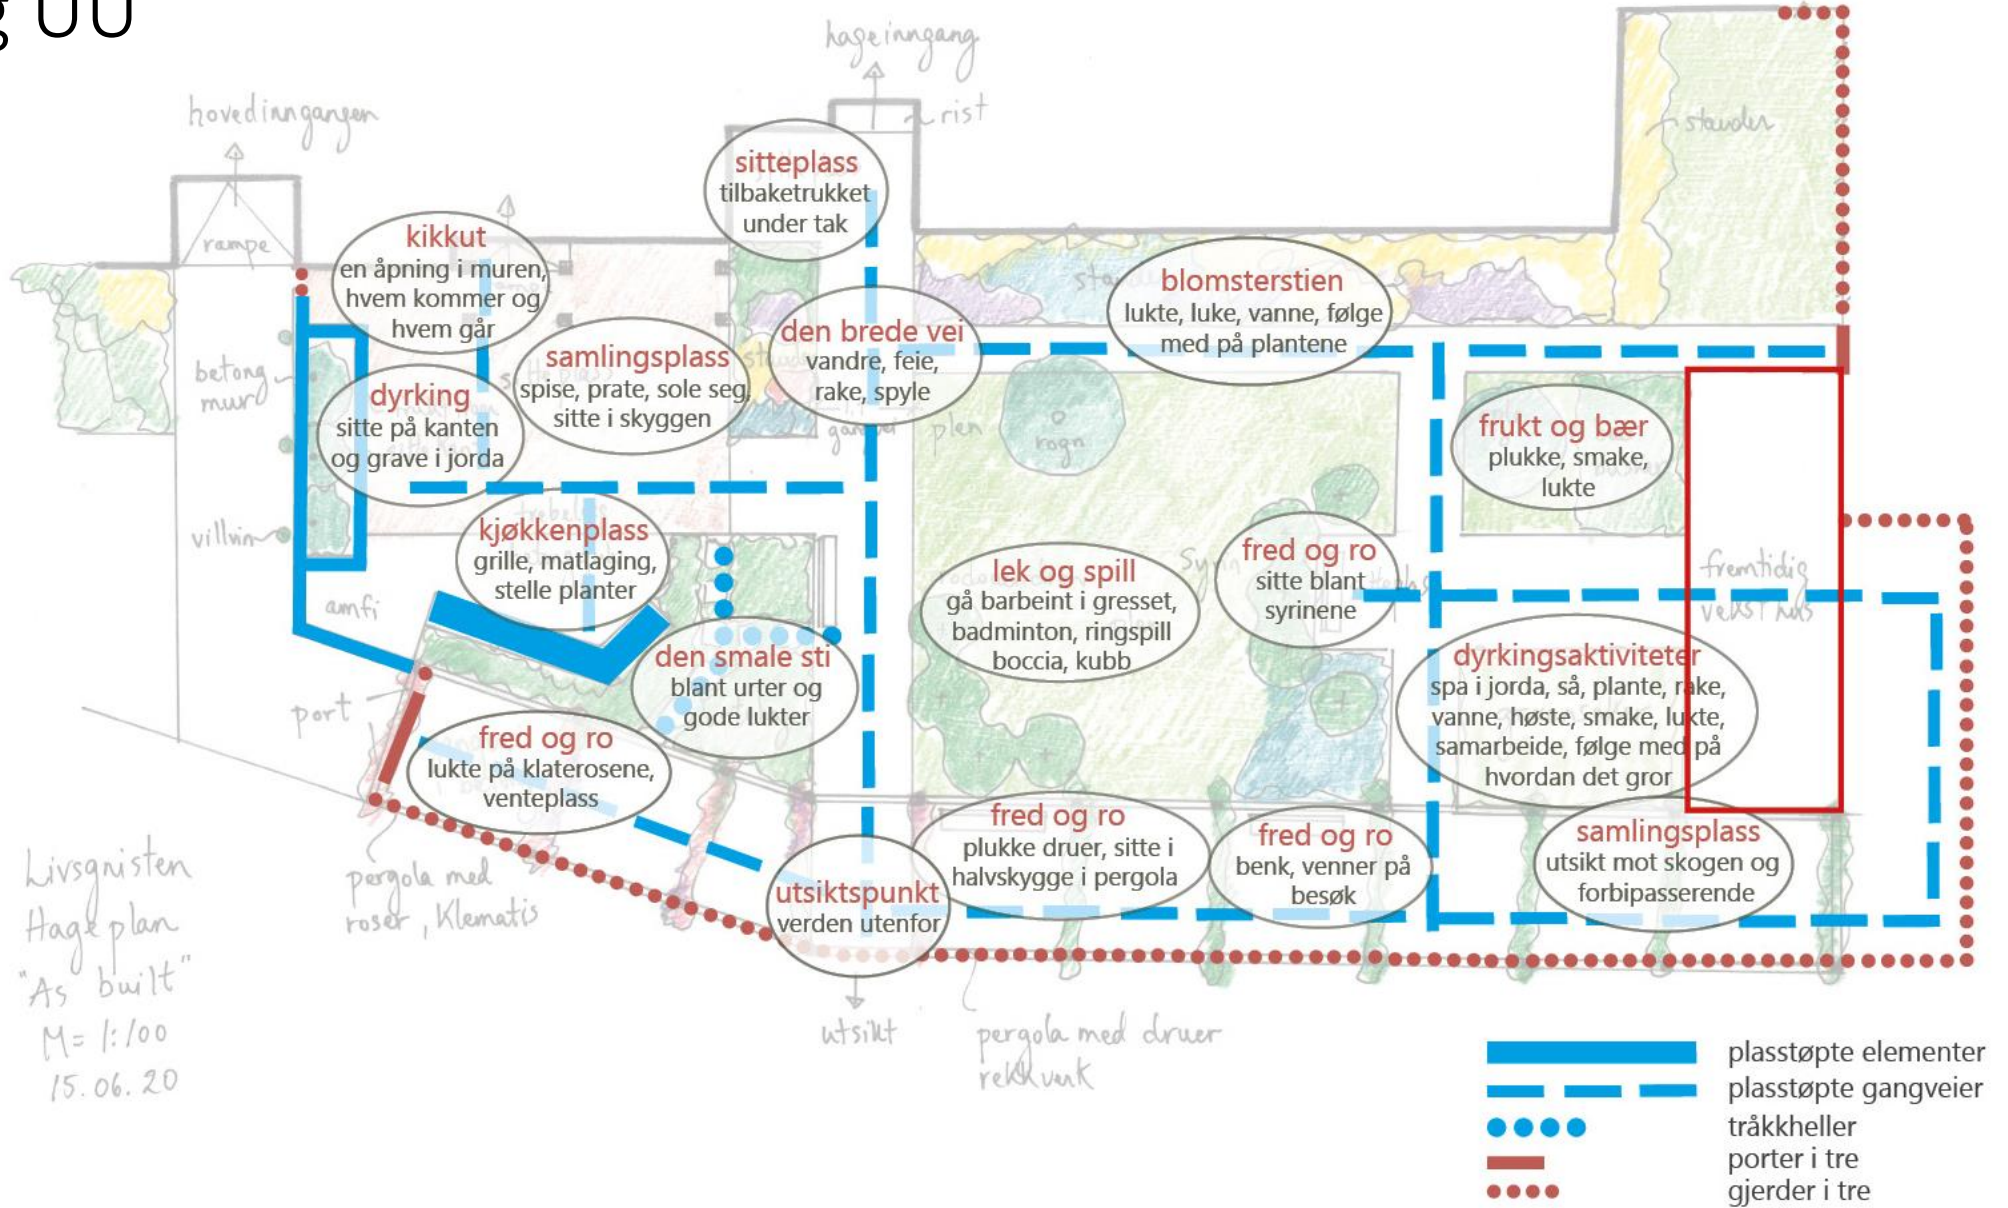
g UU

hageinngang

rist

hovedinngangen

stauder

rampe

sitteplass
tilbaketrukket under tak

kikkut
en åpning i muren, hvem kommer og hvem går

blomsterstien
lukte, luke, vanne, følge med på plantene

samlingsplass
spise, prate, sole seg, sitte i skyggen

den brede vei
vandre, feie, rake, spyle

betong mur

dyrking
sitte på kanten og grave i jorda

plen

rogn

frukt og bær
plukke, smake, lukte

villvin

kjøkkenplass
grille, matlaging, stelle planter

fred og ro
sitte blant syrinene

lek og spill
gå barbeint i gresset, badminton, ringspill boccia, kubb

fremtidig veksthus

amfi

den smale sti
blant urter og gode lukter

dyrkingsaktiviteter
spa i jorda, så, plante, rake, vanne, høste, smake, lukte, samarbeide, følge med på hvordan det gror

port

fred og ro
lukte på klaterosene, venteplass

fred og ro
plukke druer, sitte i halvskygge i pergola

fred og ro
benk, venner på besøk

samlingsplass
utsikt mot skogen og forbipasserende

Livsgnisten
Hageplan
"As built"
M= 1:100
15.06.20

pergola med roser, klematis

utsiktspunkt
verden utenfor

utsikt

pergola med druer
rekkverk

plasstøpte elementer
plasstøpte gangveier
tråkkheller
porter i tre
gjerder i tre